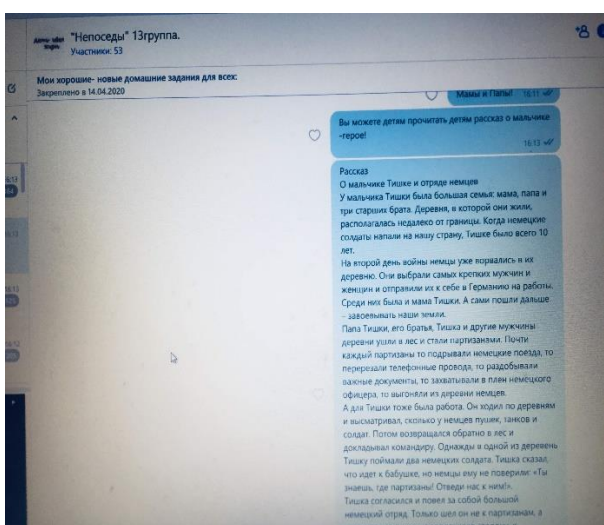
"Непоседы" 13группа.
Участники: 53

Мои хорошие- новые домашние задания для всех:
Закреплено в 14.04.2020

Мамы и Папы! 16:11

Вы можете детям прочитать детям рассказ о мальчике -герое!
16:13

Рассказ
О мальчике Тишке и отряде немцев
У мальчика Тишки была большая семья: мама, папа и три старших брата. Деревня, в которой они жили, располагалась недалеко от границы. Когда немецкие солдаты напали на нашу страну, Тишке было всего 10 лет.
На второй день войны немцы уже ворвались в их деревню. Они выбрали самых крепких мужчин и женщин и отправили их к себе в Германию на работы. Среди них была и мама Тишки. А сами пошли дальше - завоевывать наши земли.
Папа Тишки, его братья, Тишка и другие мужчины деревни ушли в лес и стали партизанами. Почти каждый партизаны то подрывали немецкие поезда, то перерезали телефонные провода, то раздобывали важные документы, то захватывали в плен немецкого офицера, то выгоняли из деревни немцев.
А для Тишки тоже была работа. Он ходил по деревням и высматривал, сколько у немцев пушек, танков и солдат. Потом возвращался обратно в лес и докладывал командиру. Однажды в одной из деревень Тишку поймали два немецких солдата. Тишка сказал, что идет к бабушке, но немцы ему не поверили: «Ты знаешь, где партизаны! Отведи нас к ним!».
Тишка согласился и повел за собой большой немецкий отряд. Только шел он не к партизанам, а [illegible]